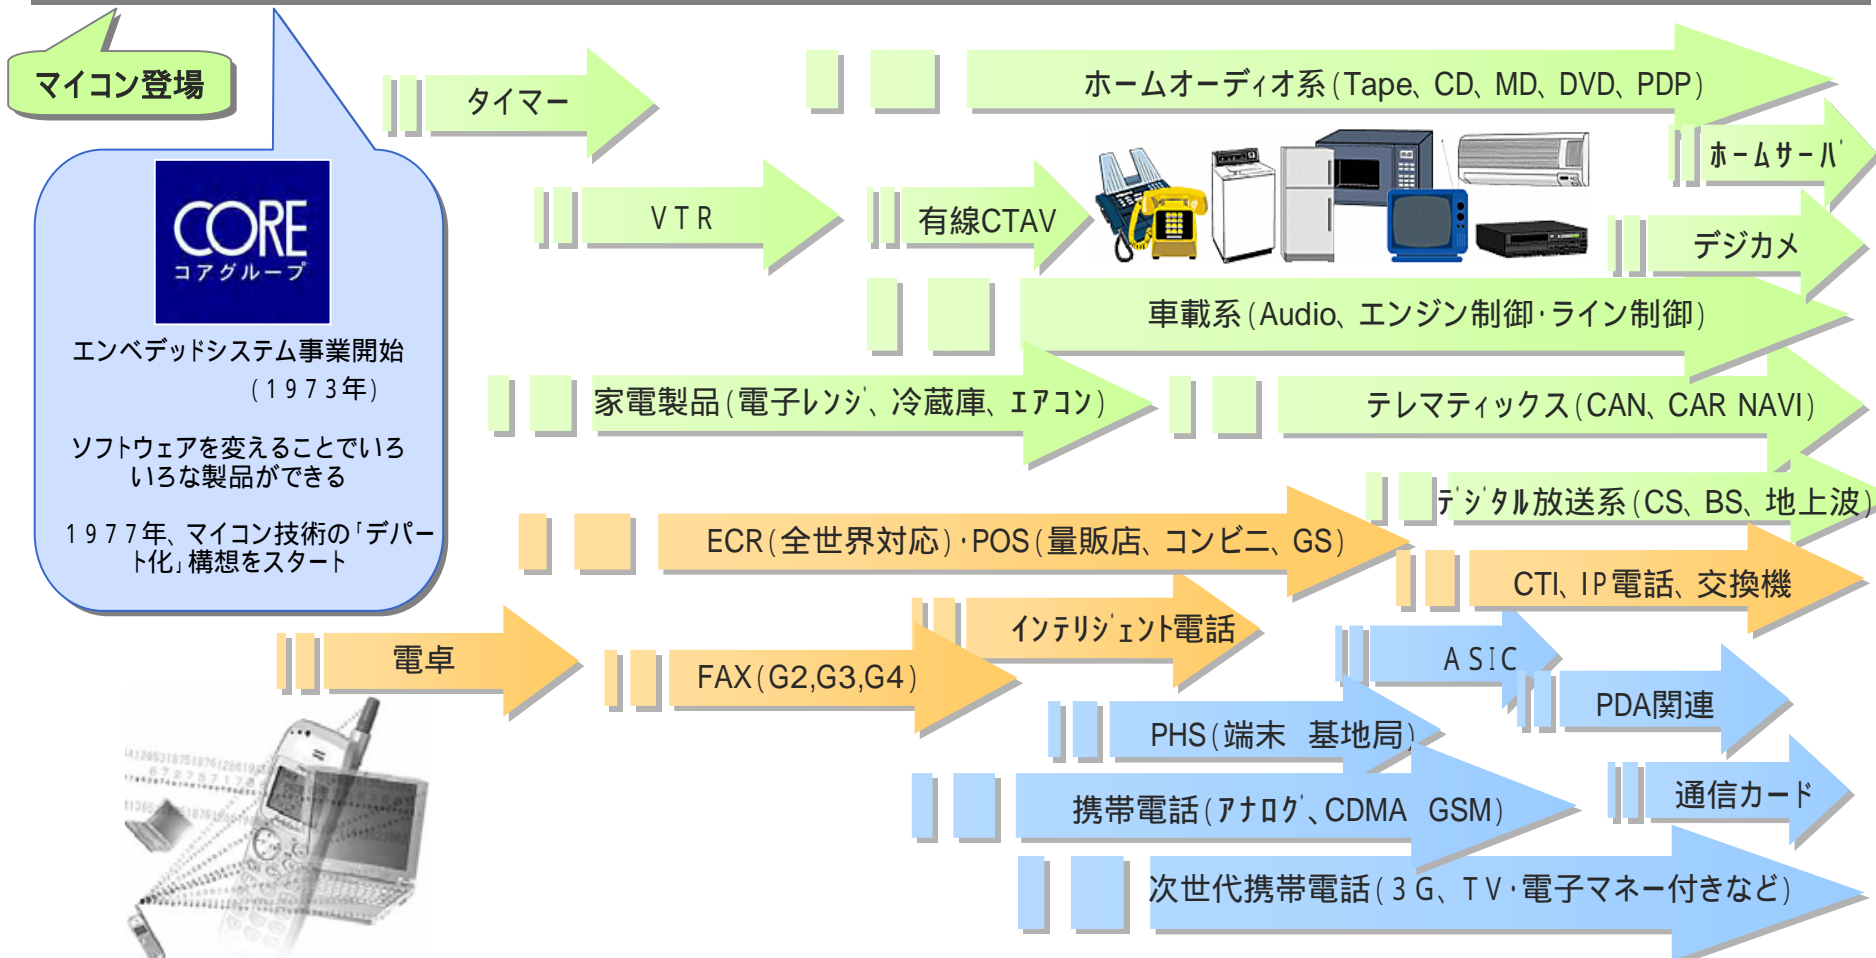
マイコン登場

CORE
コアグループ

エンベデッドシステム事業開始
（１９７３年）

ソフトウェアを変えることでいろいろな製品ができる

１９７７年、マイコン技術の「デパート化」構想をスタート

タイマー

ホームオーディオ系（Tape、CD、MD、DVD、PDP）

ホームサーバ

VTR

有線CTAV

デジカメ

車載系（Audio、エンジン制御・ライン制御）

家電製品（電子レンジ、冷蔵庫、エアコン）

テレマティックス（CAN、CAR NAVI）

デジタル放送系（CS、BS、地上波）

ECR（全世界対応）・POS（量販店、コンビニ、GS）

CTI、IP電話、交換機

インテリジェント電話

電卓

FAX（G2,G3,G4）

ASIC

PDA関連

PHS（端末　基地局）

携帯電話（アナログ、CDMA　GSM）

通信カード

次世代携帯電話（３G、TV・電子マネー付きなど）